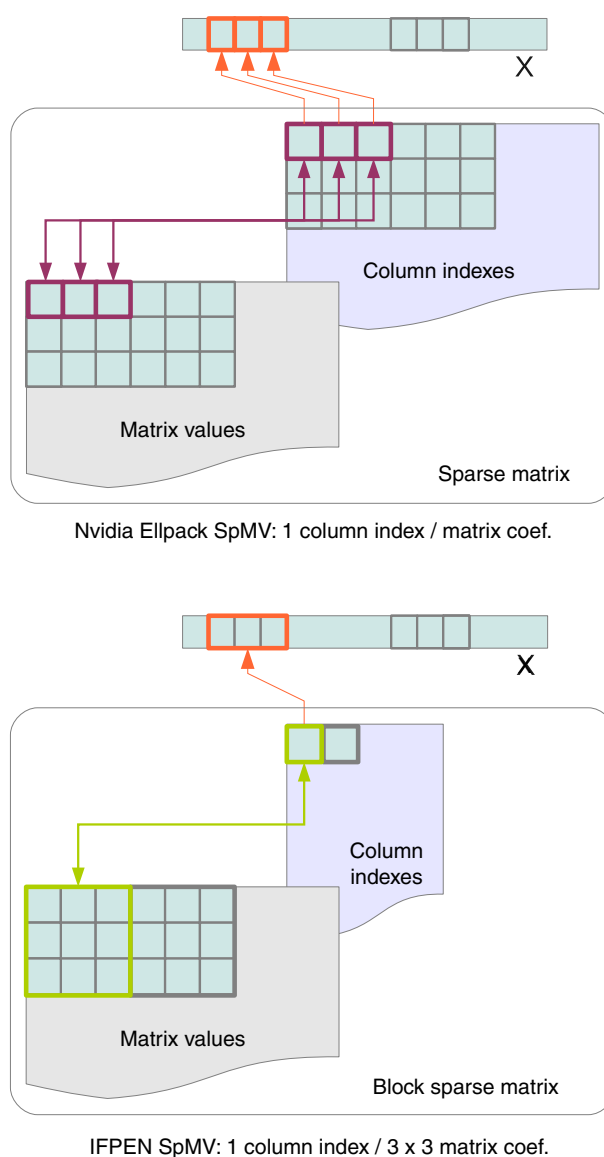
X

Column indexes

Matrix values

Sparse matrix

Nvidia Ellpack SpMV: 1 column index / matrix coef.

X

Column indexes

Matrix values

Block sparse matrix

IFPEN SpMV: 1 column index / 3 x 3 matrix coef.